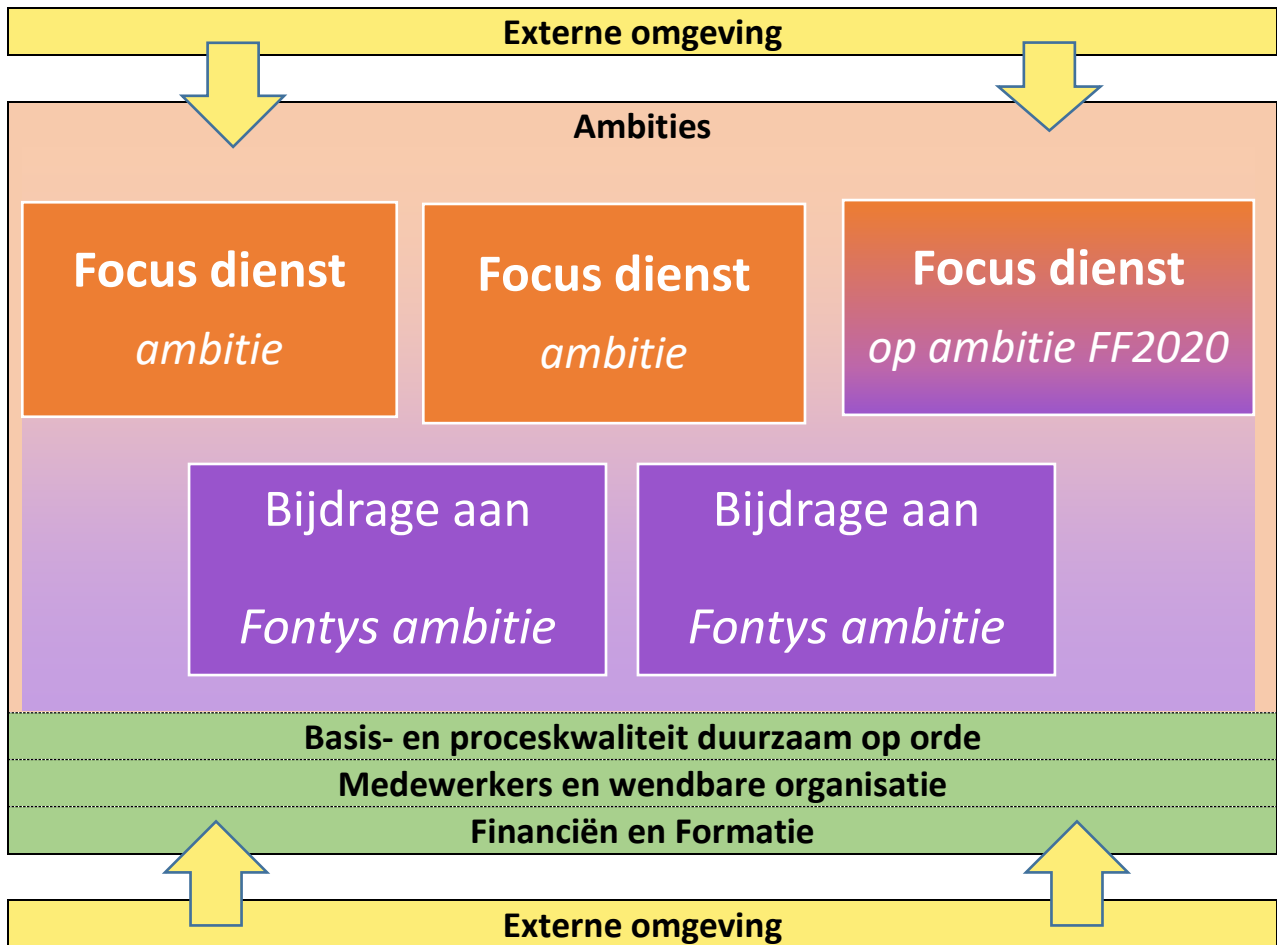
Externe omgeving

Ambities

Focus dienst
ambitie

Focus dienst
ambitie

Focus dienst
op ambitie FF2020

Bijdrage aan
Fontys ambitie

Bijdrage aan
Fontys ambitie

Basis- en proceskwaliteit duurzaam op orde

Medewerkers en wendbare organisatie

Financiën en Formatie

Externe omgeving